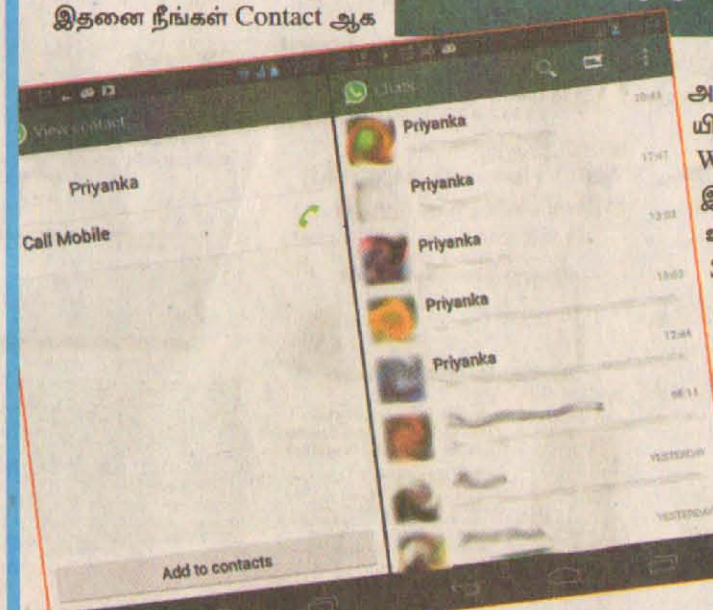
இதனை நீங்கள் Contact ஆக

View contact

Priyanka

Call Mobile

Add to contacts

Chats

Priyanka 20:43

Priyanka 17:47

Priyanka 13:03

Priyanka 13:03

Priyanka 12:44

08:11

YESTERDAY

YESTERDAY

அ
யி
W
இ
ச
3